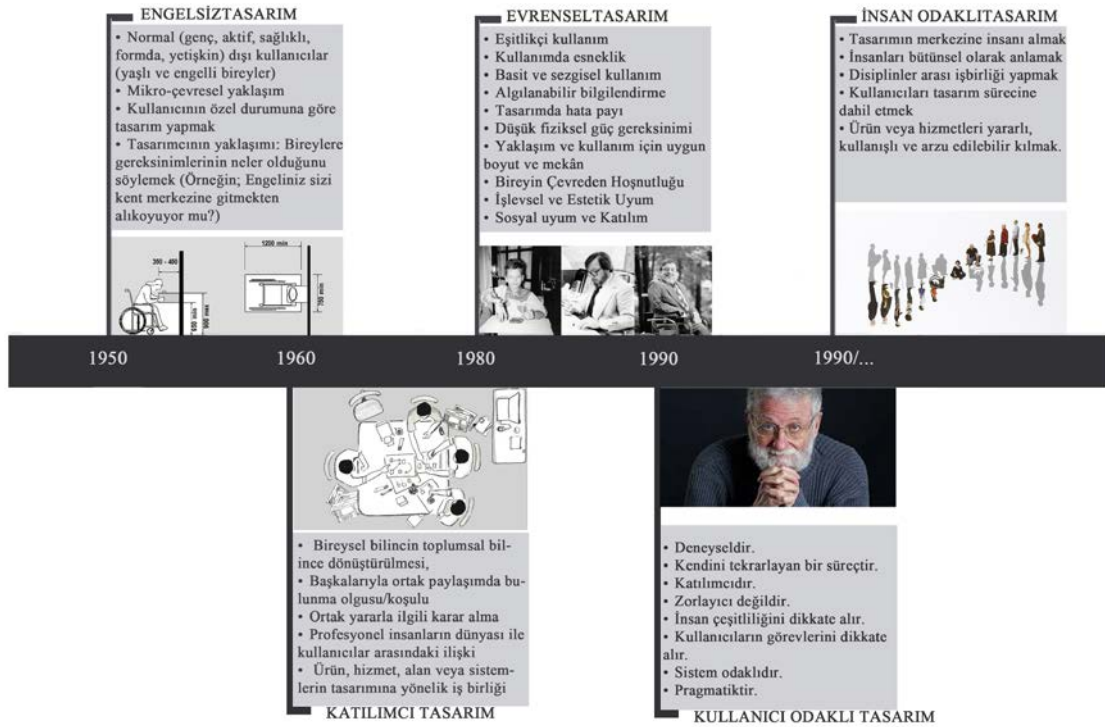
ENGELSİZTASARIM

• Normal (genç, aktif, sağlıklı, formda, yetişkin) dışı kullanıcılar (yaşlı ve engelli bireyler)
• Mikro-çevresel yaklaşım
• Kullanıcının özel durumuna göre tasarım yapmak
• Tasarımcının yaklaşımı: Bireylere gereksinimlerinin neler olduğunu söylemek (Örneğin; Engeliniz sizi kent merkezine gitmekten alıkoyuyor mu?)

380 - 460
1200 min
700 min
900 min
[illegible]

EVRENSELTASARIM

• Eşitlikçi kullanım
• Kullanımda esneklik
• Basit ve sezgisel kullanım
• Algılanabilir bilgilendirme
• Tasarımda hata payı
• Düşük fiziksel güç gereksinimi
• Yaklaşım ve kullanım için uygun boyut ve mekân
• Bireyin Çevreden Hoşnutluğu
• İşlevsel ve Estetik Uyum
• Sosyal uyum ve Katılım

İNSAN ODAKLITASARIM

• Tasarımın merkezine insanı almak
• İnsanları bütünsel olarak anlamak
• Disiplinler arası işbirliği yapmak
• Kullanıcıları tasarım sürecine dahil etmek
• Ürün veya hizmetleri yararlı, kullanışlı ve arzu edilebilir kılmak.

1950 1960 1980 1990 1990/...

• Bireysel bilincin toplumsal bilince dönüştürülmesi,
• Başkalarıyla ortak paylaşımda bulunma olgusu/koşulu
• Ortak yararla ilgili karar alma
• Profesyonel insanların dünyası ile kullanıcılar arasındaki ilişki
• Ürün, hizmet, alan veya sistemlerin tasarımına yönelik iş birliği

KATILIMCI TASARIM

• Deneyseldir.
• Kendini tekrarlayan bir süreçtir.
• Katılımcıdır.
• Zorlayıcı değildir.
• İnsan çeşitliliğini dikkate alır.
• Kullanıcıların görevlerini dikkate alır.
• Sistem odaklıdır.
• Pragmatiktir.

KULLANICI ODAKLI TASARIM